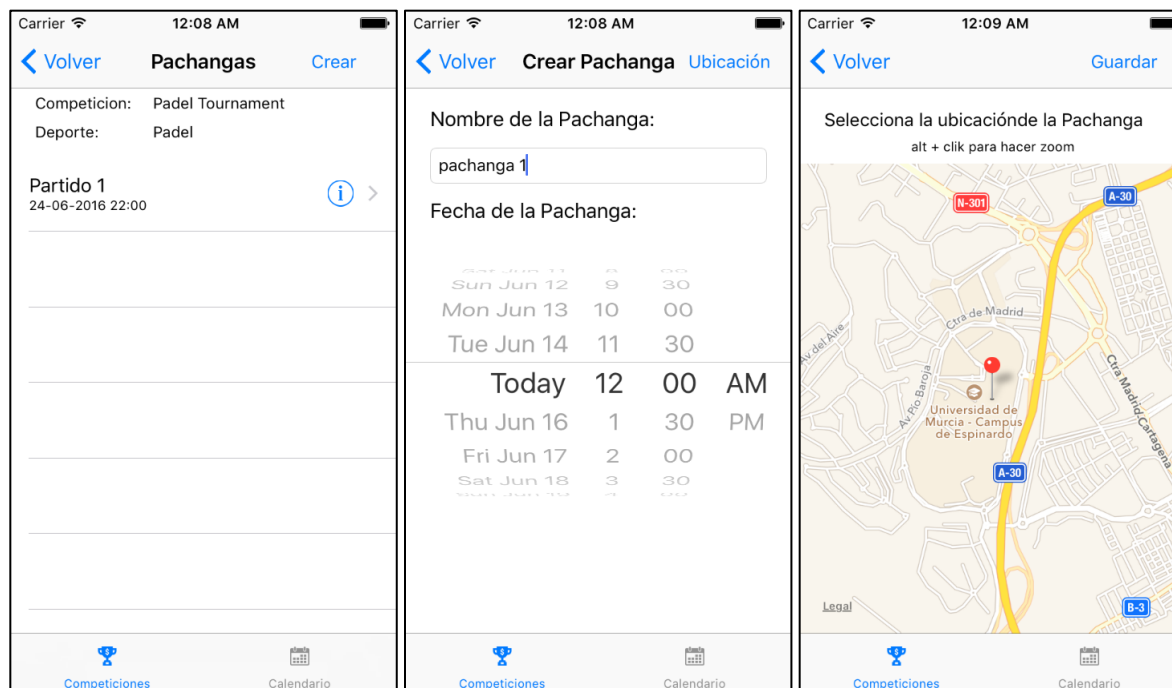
Carrier 12:08 AM

Volver Pachangas Crear

Competicion: Padel Tournament
Deporte: Padel

Partido 1
24-06-2016 22:00

Competiciones Calendario

Carrier 12:08 AM

Volver Crear Pachanga Ubicación

Nombre de la Pachanga:

pachanga 1

Fecha de la Pachanga:

| | | | |
|---|---|---|---|
| Sun Jun 12 | 9 | 30 | |
| Mon Jun 13 | 10 | 00 | |
| Tue Jun 14 | 11 | 30 | |
| Today | 12 | 00 | AM |
| Thu Jun 16 | 1 | 30 | PM |
| Fri Jun 17 | 2 | 00 | |
| Sat Jun 18 | 3 | 30 | |

Competiciones Calendario

Carrier 12:09 AM

Volver Guardar

Selecciona la ubicaciónde la Pachanga
alt + clik para hacer zoom

N-301
A-30
Ctra de Madrid
Av del Aire
Av Pío Baroja
Universidad de Murcia - Campus de Espinardo
Ctra Madrid Cartagena
A-30
Legal
B-3

Competiciones Calendario